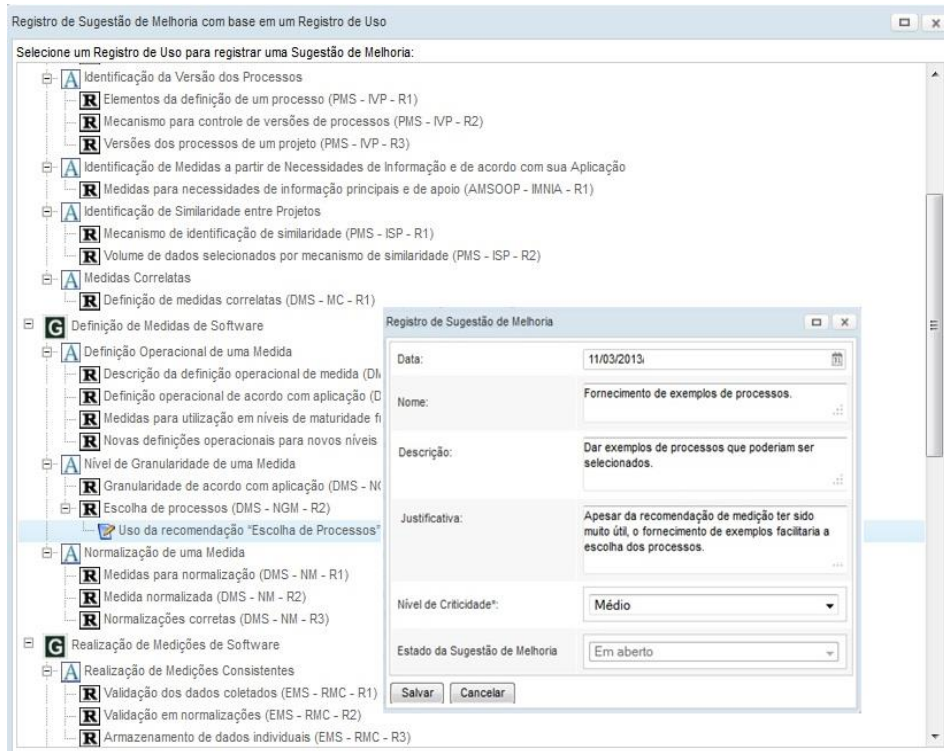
Registro de Sugestão de Melhoria com base em um Registro de Uso

Selecione um Registro de Uso para registrar uma Sugestão de Melhoria:

A Identificação da Versão dos Processos
R Elementos da definição de um processo (PMS - IVP - R1)
R Mecanismo para controle de versões de processos (PMS - IVP - R2)
R Versões dos processos de um projeto (PMS - IVP - R3)
A Identificação de Medidas a partir de Necessidades de Informação e de acordo com sua Aplicação
R Medidas para necessidades de informação principais e de apoio (AMSOOP - IMNIA - R1)
A Identificação de Similaridade entre Projetos
R Mecanismo de identificação de similaridade (PMS - ISP - R1)
R Volume de dados selecionados por mecanismo de similaridade (PMS - ISP - R2)
A Medidas Correlatas
R Definição de medidas correlatas (DMS - MC - R1)
G Definição de Medidas de Software
A Definição Operacional de uma Medida
R Descrição da definição operacional de medida (DM
R Definição operacional de acordo com aplicação (D
R Medidas para utilização em níveis de maturidade f
R Novas definições operacionais para novos níveis
A Nível de Granularidade de uma Medida
R Granularidade de acordo com aplicação (DMS - NG
R Escolha de processos (DMS - NGM - R2)
Uso da recomendação "Escolha de Processos"
A Normalização de uma Medida
R Medidas para normalização (DMS - NM - R1)
R Medida normalizada (DMS - NM - R2)
R Normalizações corretas (DMS - NM - R3)
G Realização de Medições de Software
A Realização de Medições Consistentes
R Validação dos dados coletados (EMS - RMC - R1)
R Validação em normalizações (EMS - RMC - R2)
R Armazenamento de dados individuais (EMS - RMC - R3)

Registro de Sugestão de Melhoria

Data: 11/03/2013

Nome: Fornecimento de exemplos de processos.

Descrição: Dar exemplos de processos que poderiam ser selecionados.

Justificativa: Apesar da recomendação de medição ter sido muito útil, o fornecimento de exemplos facilitaria a escolha dos processos.

Nível de Criticidade*: Médio

Estado da Sugestão de Melhoria: Em aberto

Salvar Cancelar